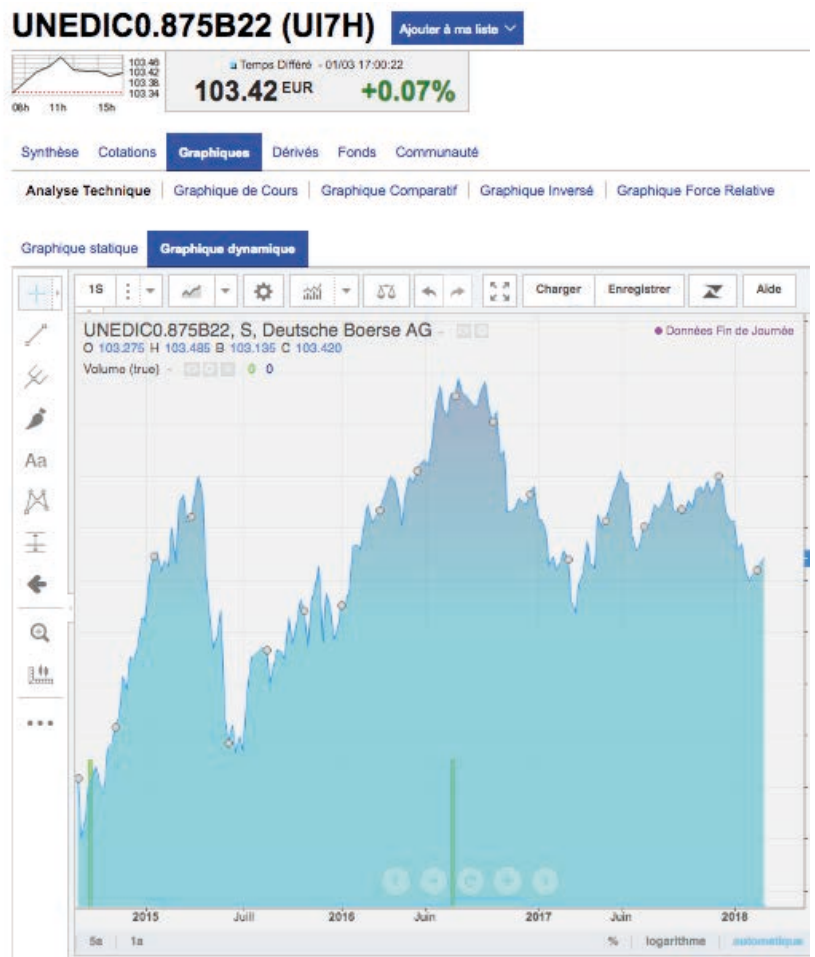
UNEDIC0.875B22 (UI7H) Ajouter à ma liste

103.46
103.42
103.38
103.34
08h 11h 15h

Temps Différé - 01/03 17:00:22
103.42 EUR +0.07%

Synthèse Cotations Graphiques Dérivés Fonds Communauté

Analyse Technique | Graphique de Cours | Graphique Comparatif | Graphique Inversé | Graphique Force Relative

Graphique statique Graphique dynamique

1S Charger Enregistrer Aide

Aa

UNEDIC0.875B22, S, Deutsche Boerse AG
O 103.275 H 103.485 B 103.135 C 103.420
Volume (true) 0 0

Données Fin de Journée

2015 Juil 2016 Juin 2017 Juin 2018

5a 1a % logarithme automatique